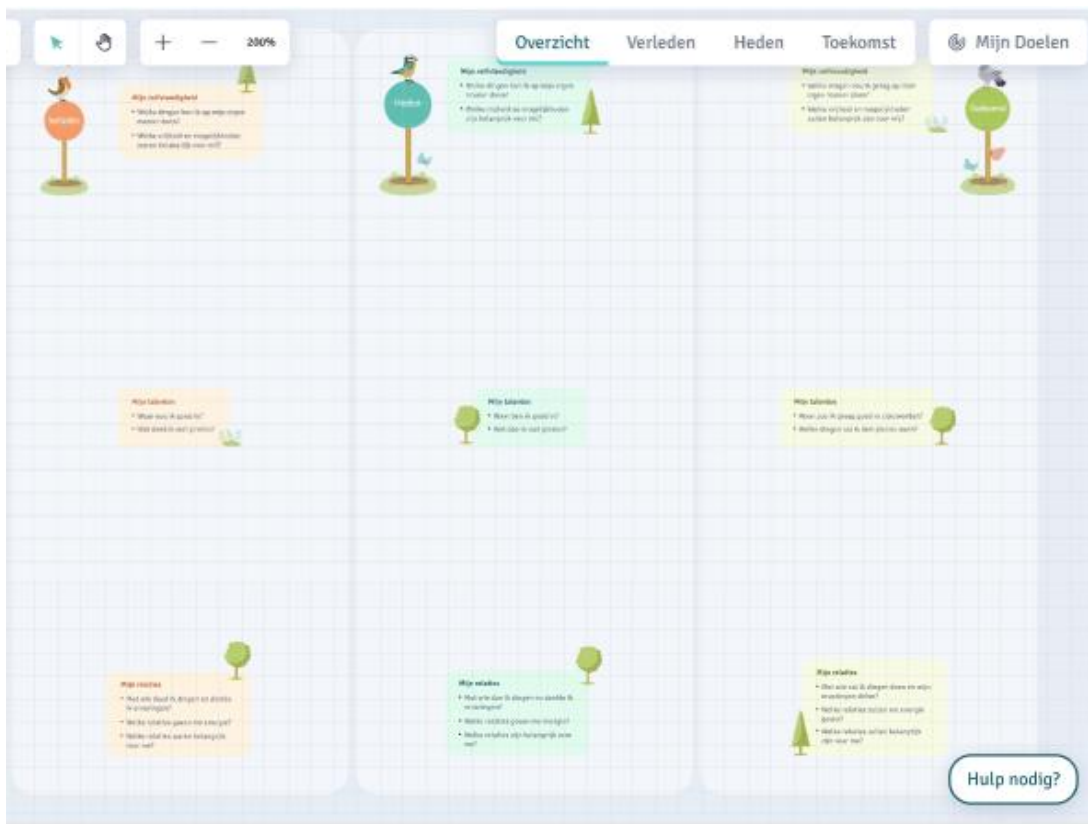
200%

Overzicht Verleden Heden Toekomst

Mijn Doelen

Verleden

Mijn zelfstandigheid
• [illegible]
• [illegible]

Heden

Mijn zelfstandigheid
• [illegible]
• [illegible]

Toekomst

Mijn zelfstandigheid
• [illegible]
• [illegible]

Mijn talenten
• Waar was ik goed in?
• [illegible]

Mijn talenten
• Waar ben ik goed in?
• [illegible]

Mijn talenten
• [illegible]
• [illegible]

Mijn relaties
• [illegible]
• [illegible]
• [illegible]

Mijn relaties
• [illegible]
• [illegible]
• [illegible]

Mijn relaties
• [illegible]
• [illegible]
• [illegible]

Hulp nodig?